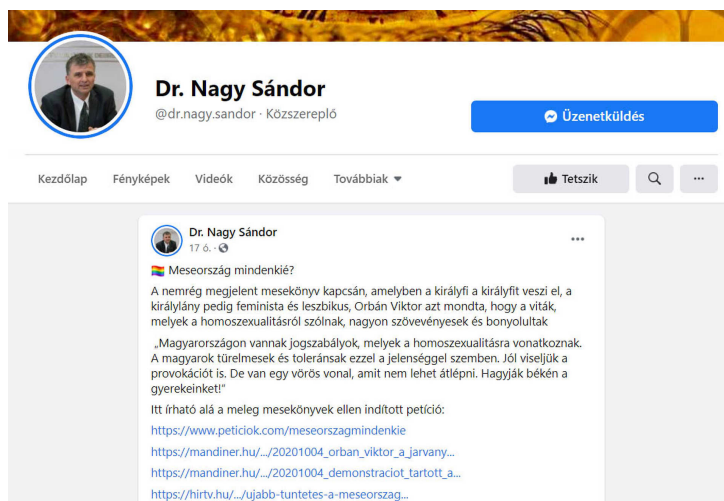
Dr. Nagy Sándor
@dr.nagy.sandor · Közszereplő

Üzenetküldés

Kezdőlap Fényképek Videók Közösség Továbbiak

Tetszik

Dr. Nagy Sándor
17 ó. ·

🏳️‍🌈 Meseország mindenkié?

A nemrég megjelent mesekönyv kapcsán, amelyben a királyfi a királyfit veszi el, a királylány pedig feminista és leszbikus, Orbán Viktor azt mondta, hogy a viták, melyek a homoszexualitásról szólnak, nagyon szövevényesek és bonyolultak

„Magyarországon vannak jogszabályok, melyek a homoszexualitásra vonatkoznak. A magyarok türelmesek és toleránsak ezzel a jelenséggel szemben. Jól viseljük a provokációt is. De van egy vörös vonal, amit nem lehet átlépni. Hagyják békén a gyerekeinket!"

Itt írható alá a meleg mesekönyvek ellen indított petíció:

https://www.peticiok.com/meseorszagmindenkie

https://mandiner.hu/.../20201004_orban_viktor_a_jarvany...

https://mandiner.hu/.../20201004_demonstraciot_tartott_a...

https://hirtv.hu/.../ujabb-tuntetes-a-meseorszag...